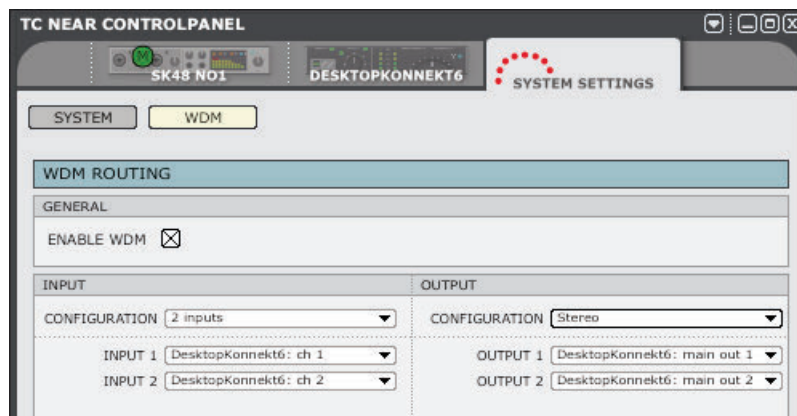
TC NEAR CONTROLPANEL

SK48 NO1

DESKTOPKONNEKT6

SYSTEM SETTINGS

SYSTEM

WDM

WDM ROUTING

GENERAL

ENABLE WDM ☒

| INPUT | OUTPUT |
|---|---|
| CONFIGURATION 2 inputs | CONFIGURATION Stereo |
| INPUT 1 DesktopKonnekt6: ch 1 | OUTPUT 1 DesktopKonnekt6: main out 1 |
| INPUT 2 DesktopKonnekt6: ch 2 | OUTPUT 2 DesktopKonnekt6: main out 2 |